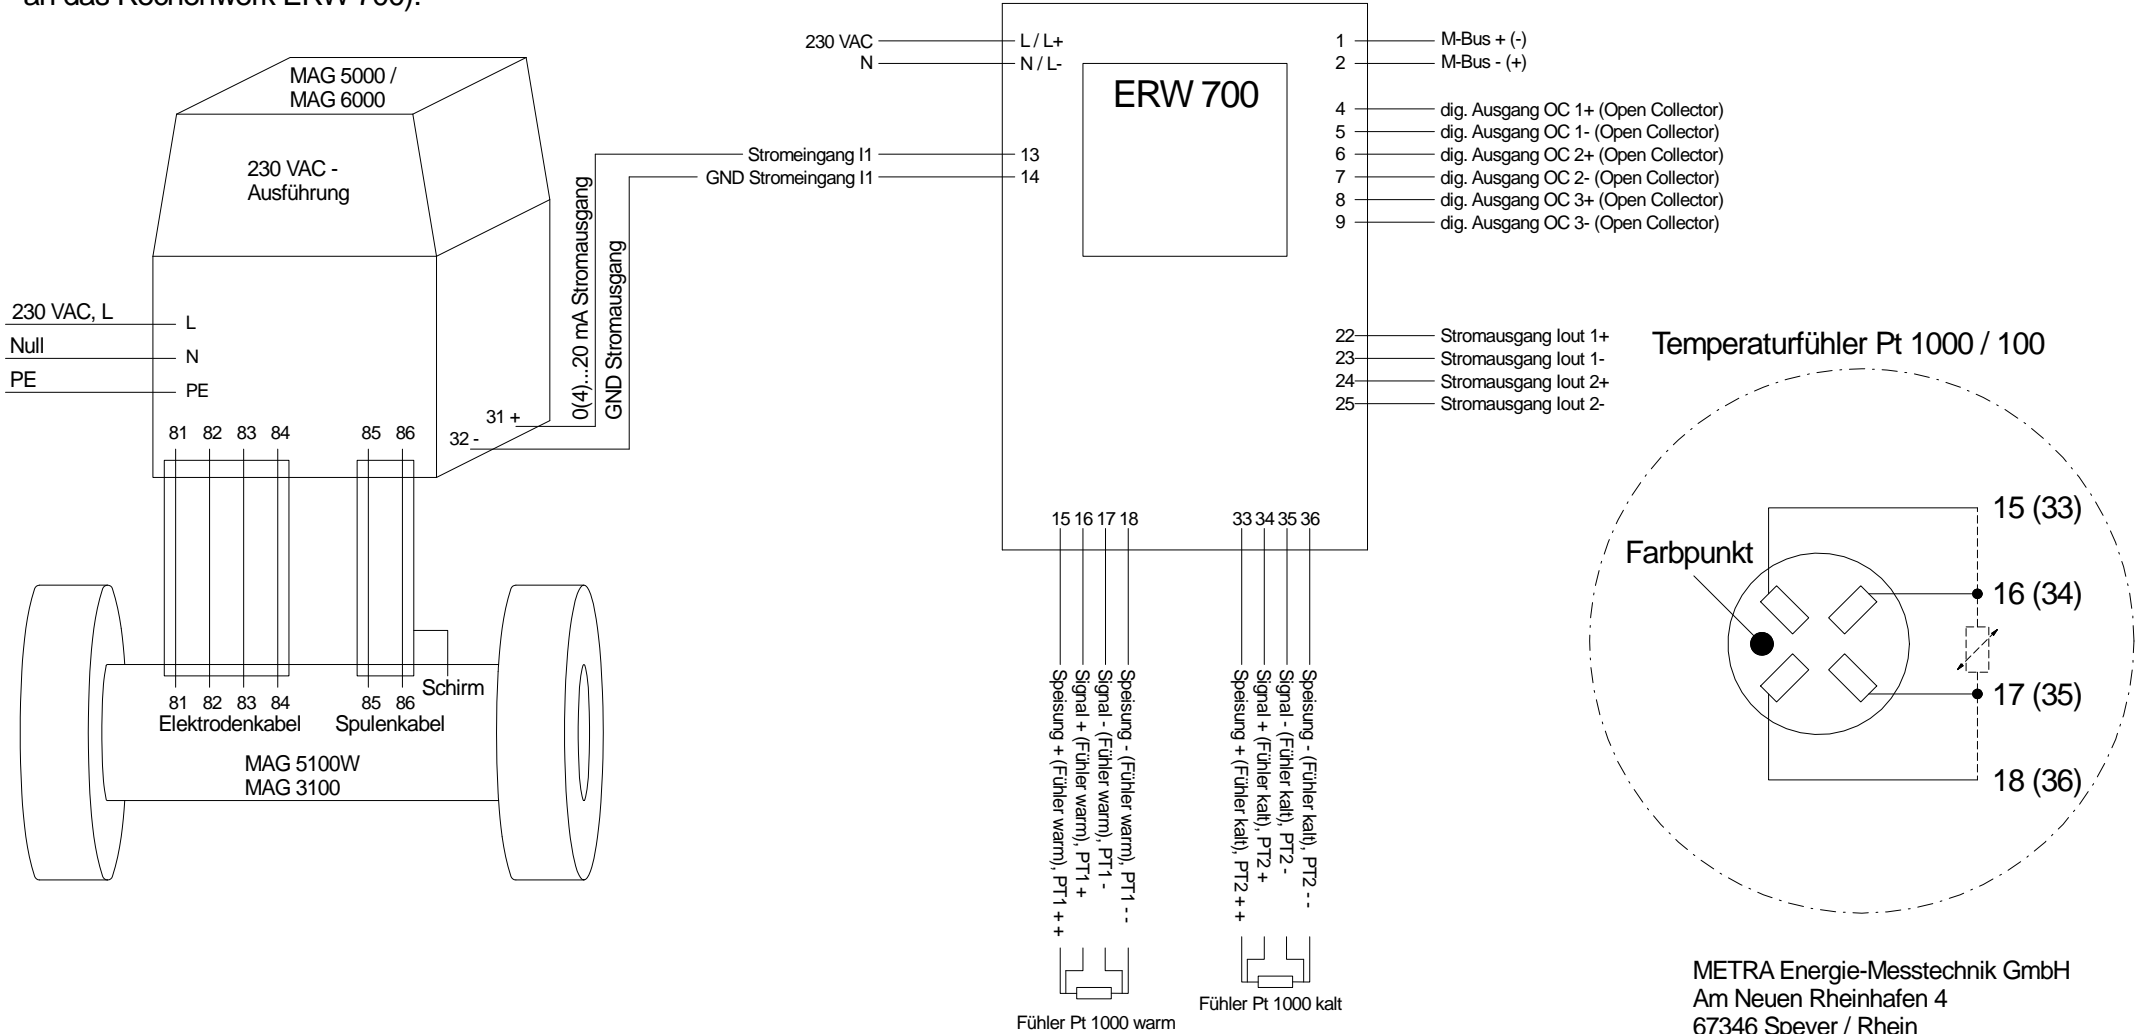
an das Rechenwerk ERW 700).

MAG 5000 /
MAG 6000

230 VAC -
Ausführung

230 VAC, L
Null
PE

L
N
PE

0(4)...20 mA Stromausgang
GND Stromausgang

31 +
32 -

81 82 83 84 85 86

81 82 83 84 85 86
Schirm
Elektrodenkabel Spulenkabel

MAG 5100W
MAG 3100

230 VAC
N
Stromeingang I1
GND Stromeingang I1

L / L+
N / L-
13
14

ERW 700

1 M-Bus + (-)
2 M-Bus - (+)
4 dig. Ausgang OC 1+ (Open Collector)
5 dig. Ausgang OC 1- (Open Collector)
6 dig. Ausgang OC 2+ (Open Collector)
7 dig. Ausgang OC 2- (Open Collector)
8 dig. Ausgang OC 3+ (Open Collector)
9 dig. Ausgang OC 3- (Open Collector)

22 Stromausgang Iout 1+
23 Stromausgang Iout 1-
24 Stromausgang Iout 2+
25 Stromausgang Iout 2-

15 16 17 18
33 34 35 36

Speisung + (Fühler warm), PT1 + +
Signal + (Fühler warm), PT1 +
Signal - (Fühler warm), PT1 -
Speisung - (Fühler warm), PT1 - -

Speisung + (Fühler kalt), PT2 + +
Signal + (Fühler kalt), PT2 +
Signal - (Fühler kalt), PT2 -
Speisung - (Fühler kalt), PT2 - -

Fühler Pt 1000 warm
Fühler Pt 1000 kalt

Temperaturfühler Pt 1000 / 100

Farbpunkt
15 (33)
16 (34)
17 (35)
18 (36)

METRA Energie-Messtechnik GmbH
Am Neuen Rheinhafen 4
67346 Speyer / Rhein